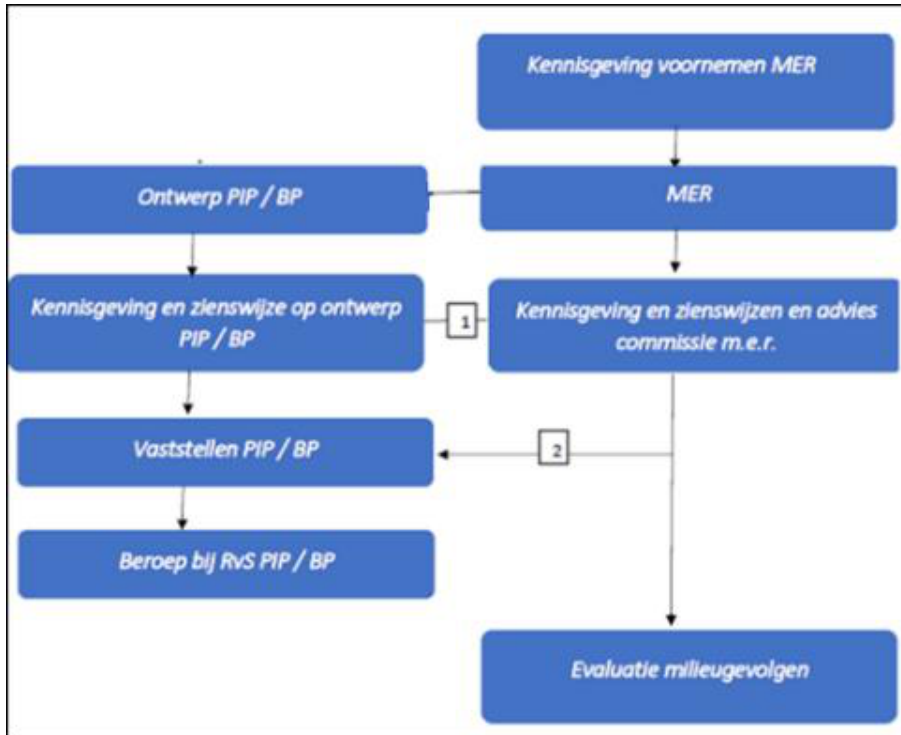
Kennisgeving voornemen MER

Ontwerp PIP / BP

MER

Kennisgeving en zienswijze op ontwerp PIP / BP

1

Kennisgeving en zienswijzen en advies commissie m.e.r.

Vaststellen PIP / BP

2

Beroep bij RvS PIP / BP

Evaluatie milieugevolgen